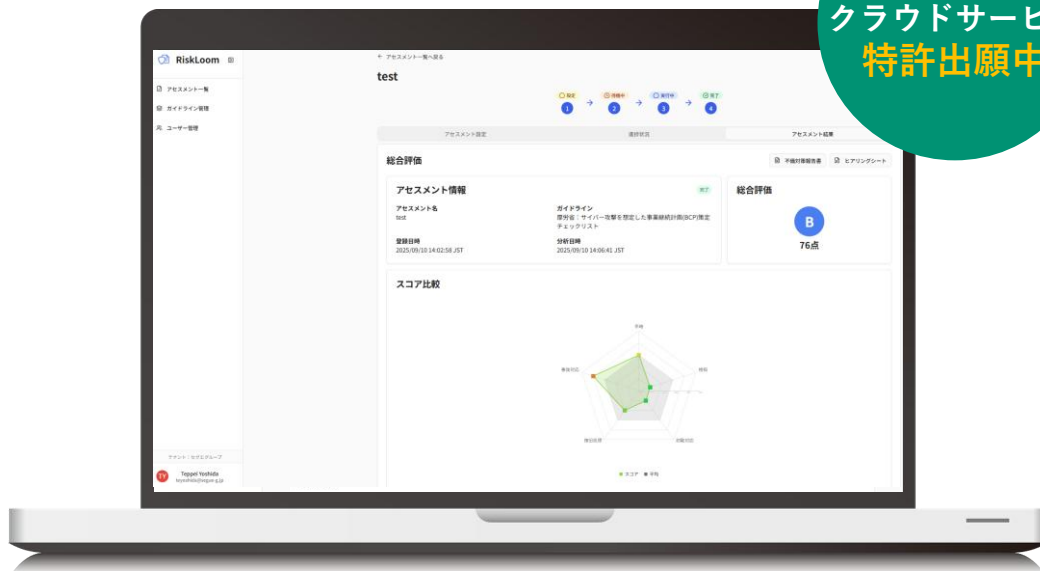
クラウドサービ
特許出願中

RiskLoom

アセスメント一覧
ガイドライン管理
ユーザー管理

← アセスメント一覧へ戻る

test

設定 1 → 情報中 2 → 実行中 3 → 完了 4

アセスメント設定
進捗状況
アセスメント結果

総合評価

平備対策報告書
ヒアリングシート

アセスメント情報
完了

アセスメント名
test

ガイドライン
厚労省：サイバー攻撃を想定した事業継続計画(BCP)策定チェックリスト

登録日時
2025/09/10 14:02:58 JST

分析日時
2025/09/10 14:06:41 JST

総合評価
B
76点

スコア比較

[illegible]
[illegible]
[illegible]
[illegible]
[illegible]

スコア　平均

テナント：セグエグループ
Teppei Yoshida
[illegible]